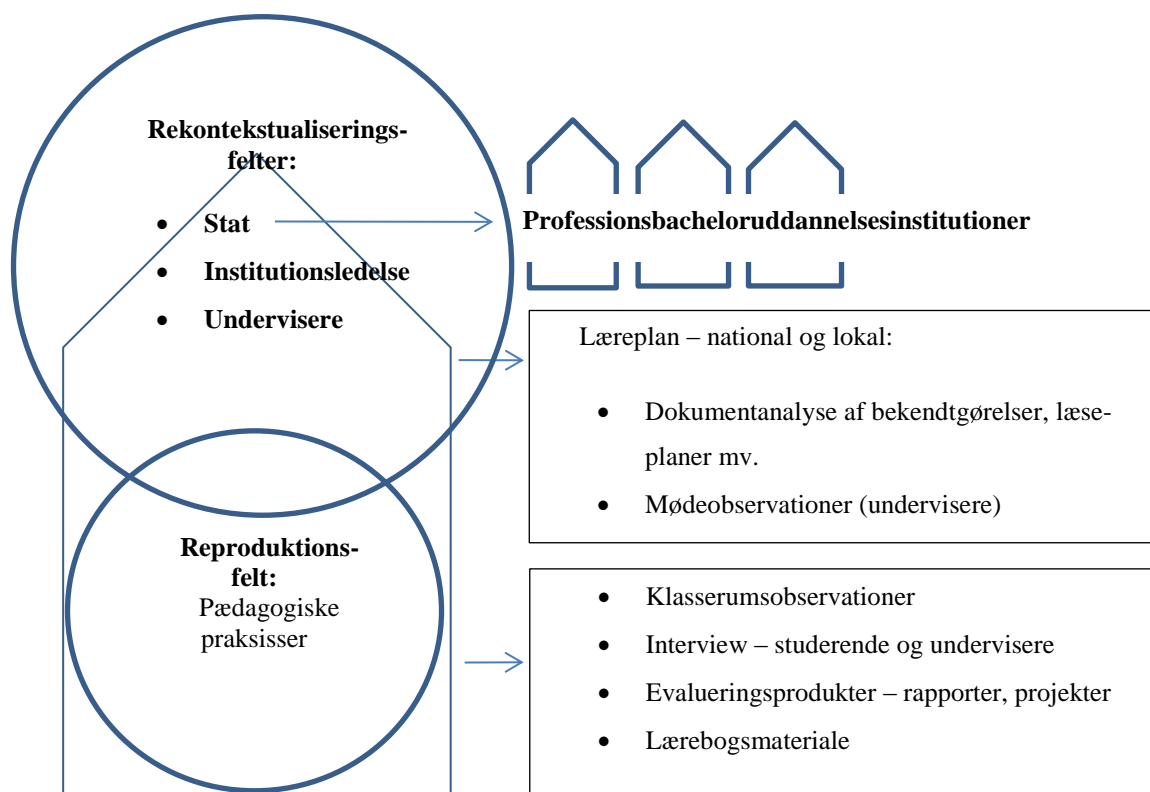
Rekontekstualiseringsfelter:

- Stat
- Institutionsledelse
- Undervisere

Professionsbacheloruddannelsesinstitutioner

Læreplan – national og lokal:

- Dokumentanalyse af bekendtgørelser, læseplaner mv.
- Mødeobservationer (undervisere)

Reproduktionsfelt:
Pædagogiske praksisser

- Klasserumsobservationer
- Interview – studerende og undervisere
- Evalueringsprodukter – rapporter, projekter
- Lærebogsmateriale